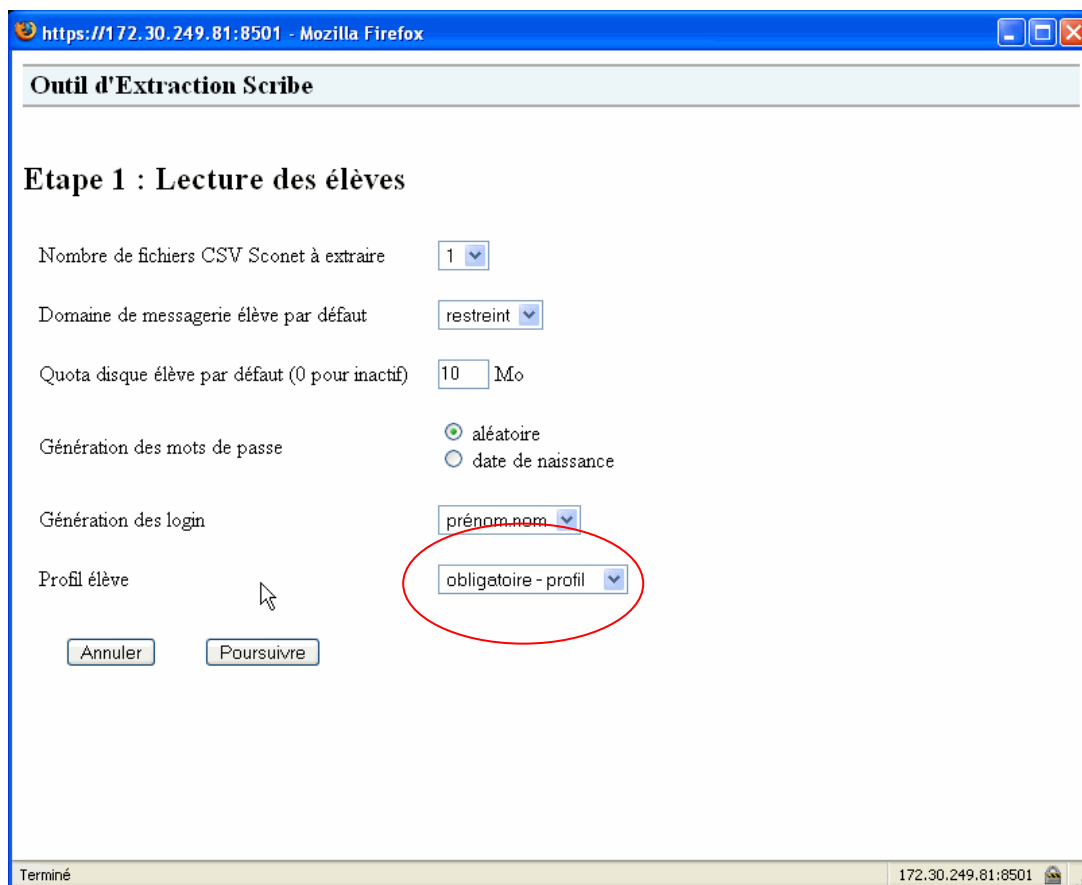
https://172.30.249.81:8501 - Mozilla Firefox

Outil d'Extraction Scribe

Etape 1 : Lecture des élèves

Nombre de fichiers CSV Sconet à extraire 1

Domaine de messagerie élève par défaut restreint

Quota disque élève par défaut (0 pour inactif) 10 Mo

Génération des mots de passe
aléatoire
date de naissance

Génération des login prénom.nom

Profil élève obligatoire - profil

Annuler Poursuivre

Terminé

172.30.249.81:8501